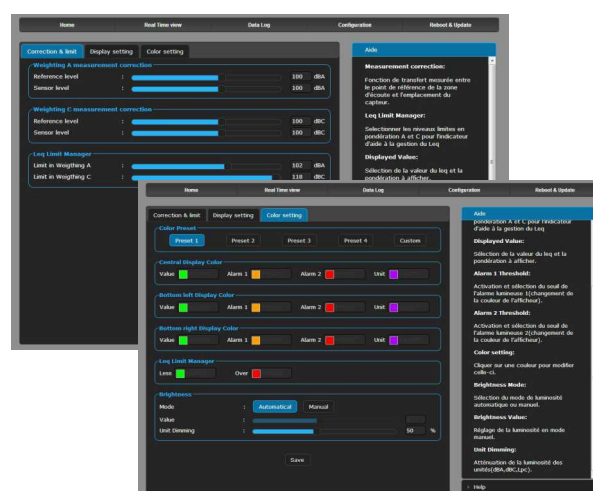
Home
Real Time view
Data Log
Configuration
Reboot & Update

Correction & limit
Display setting
Color setting

Weighting A measurement correction
Reference level : 100 dBA
Sensor level : 100 dBA

Weighting C measurement correction
Reference level : 100 dBC
Sensor level : 100 dBC

Leq Limit Manager
Limit in Weigthing A : 102 dBA
Limit in Weigthing C : 118 dBC

Aide

Measurement correction:

Fonction de transfert mesurée entre le point de référence de la zone d'écoute et l'emplacement du capteur.

Leq Limit Manager:

Selectionner les niveaux limites en pondération A et C pour l'indicateur d'aide à la gestion du Leq

Displayed Value:

Sélection de la valeur du leq et la pondération à afficher.

Home
Real Time view
Data Log
Configuration
Reboot & Update

Correction & limit
Display setting
Color setting

Color Preset
Preset 1
Preset 2
Preset 3
Preset 4
Custom

Central Display Color
Value
Alarm 1
Alarm 2
Unit

Bottom left Display Color
Value
Alarm 1
Alarm 2
Unit

Bottom right Display Color
Value
Alarm 1
Alarm 2
Unit

Leq Limit Manager
Less
Over

Brightness
Mode : Automatical Manual
Value :
Unit Dimming : 50 %

Save

Aide

pondération A et C pour l'indicateur d'aide à la gestion du Leq

Displayed Value:

Sélection de la valeur du leq et la pondération à afficher.

Alarm 1 Threshold:

Activation et sélection du seuil de l'alarme lumineuse 1(changement de la couleur de l'afficheur).

Alarm 2 Threshold:

Activation et sélection du seuil de l'alarme lumineuse 2(changement de la couleur de l'afficheur).

Color setting:

Cliquer sur une couleur pour modifier celle-ci.

Brightness Mode:

Sélection du mode de luminosité automatique ou manuel.

Brightness Value:

Réglage de la luminosité en mode manuel.

Unit Dimming:

Atténuation de la luminosité des unités(dBA,dBC,Lpc).

> Help